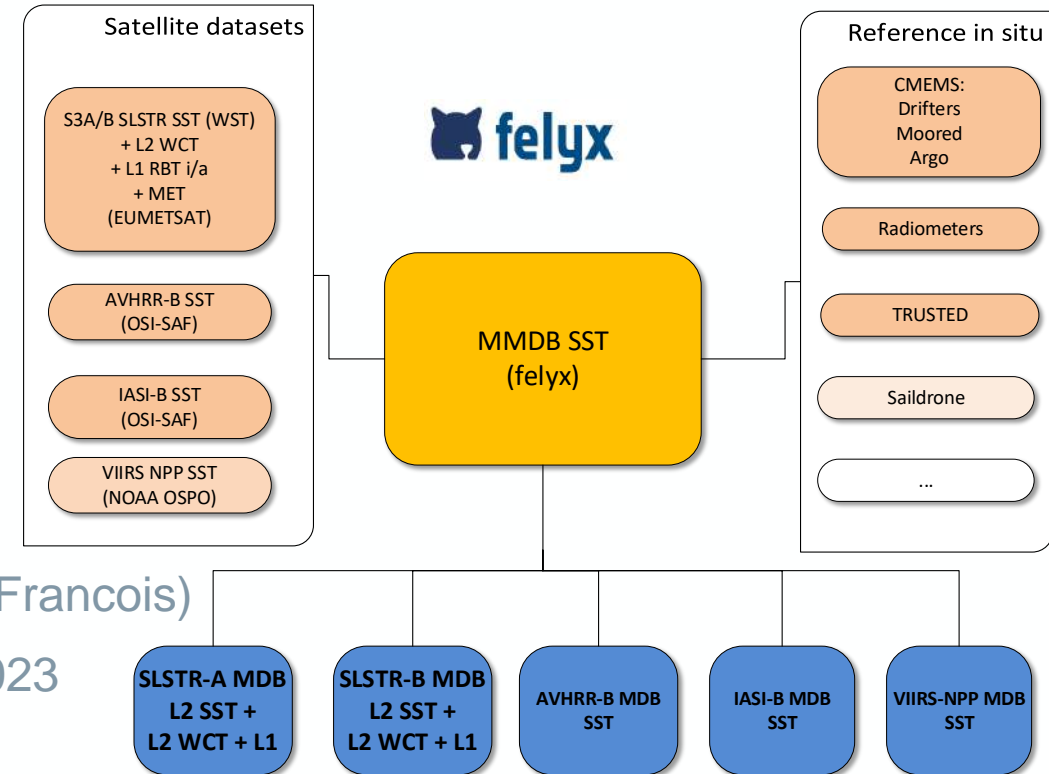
Satellite datasets

S3A/B SLSTR SST (WST)
+ L2 WCT
+ L1 RBT i/a
+ MET
(EUMETSAT)

AVHRR-B SST
(OSI-SAF)

IASI-B SST
(OSI-SAF)

VIIRS NPP SST
(NOAA OSPO)

felyx

MMDB SST
(felyx)

Reference in situ

CMEMS:
Drifters
Moored
Argo

Radiometers

TRUSTED

Saildrone

...

Francois)

023

SLSTR-A MDB
L2 SST +
L2 WCT + L1

SLSTR-B MDB
L2 SST +
L2 WCT + L1

AVHRR-B MDB
SST

IASI-B MDB
SST

VIIRS-NPP MDB
SST